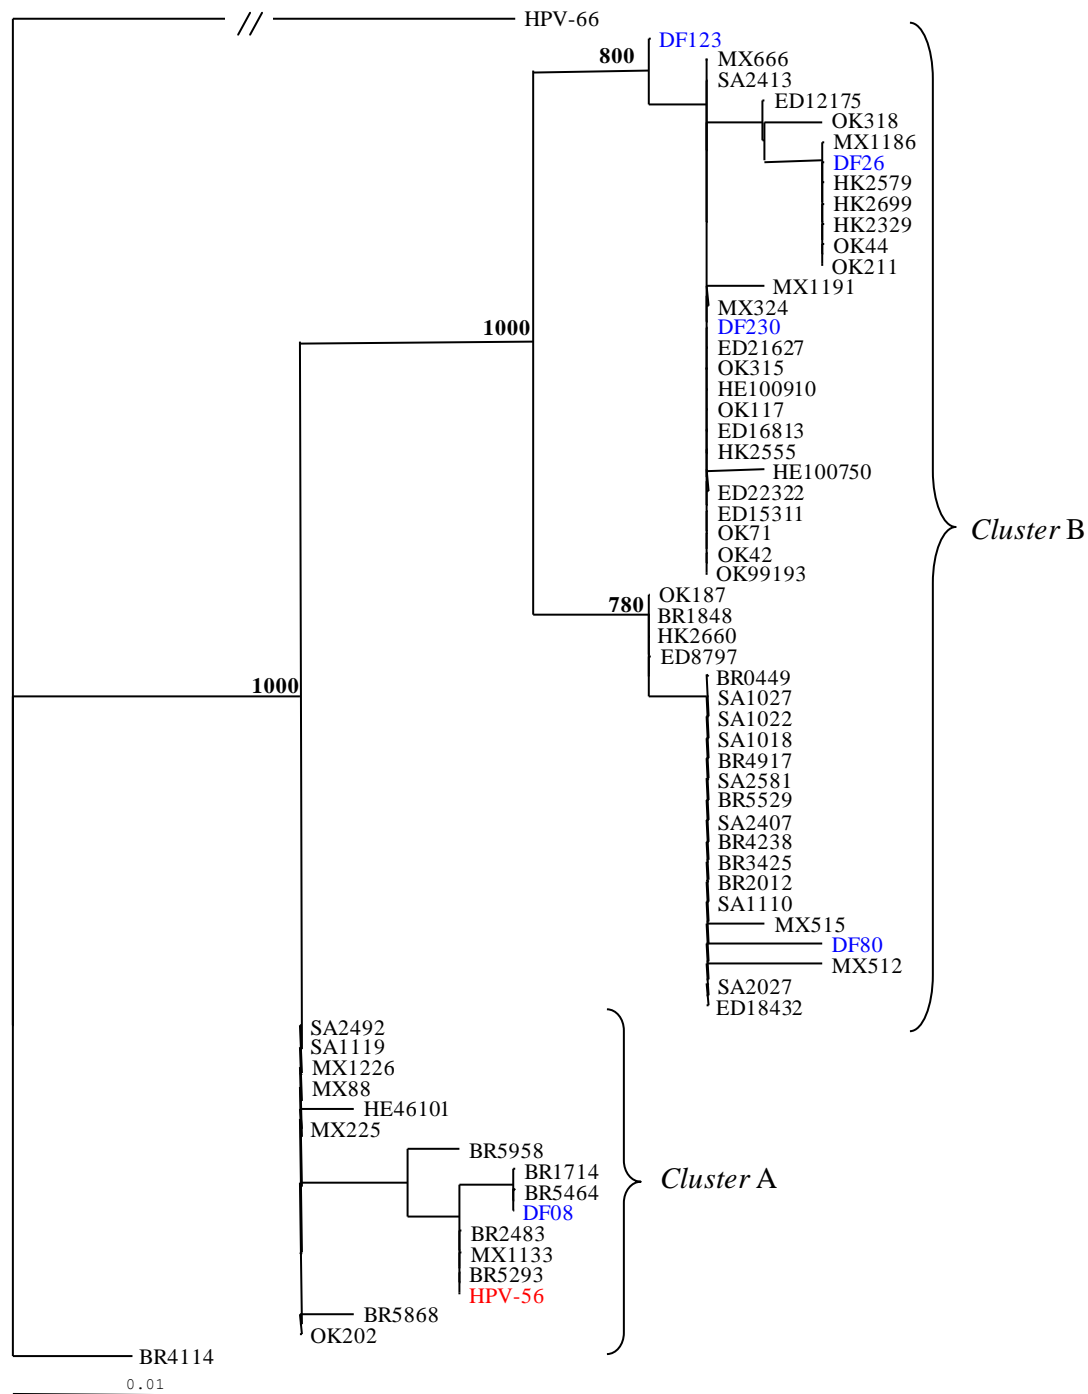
//
HPV-66
800
DF123
MX666
SA2413
ED12175
OK318
MX1186
DF26
HK2579
HK2699
HK2329
OK44
OK211
MX1191
1000
MX324
DF230
ED21627
OK315
HE100910
OK117
ED16813
HK2555
HE100750
ED22322
ED15311
OK71
OK42
OK99193
Cluster B
780
OK187
BR1848
HK2660
ED8797
1000
BR0449
SA1027
SA1022
SA1018
BR4917
SA2581
BR5529
SA2407
BR4238
BR3425
BR2012
SA1110
MX515
DF80
MX512
SA2027
ED18432
SA2492
SA1119
MX1226
MX88
HE46101
MX225
BR5958
BR1714
BR5464
DF08
Cluster A
BR2483
MX1133
BR5293
HPV-56
BR5868
OK202
BR4114
0.01